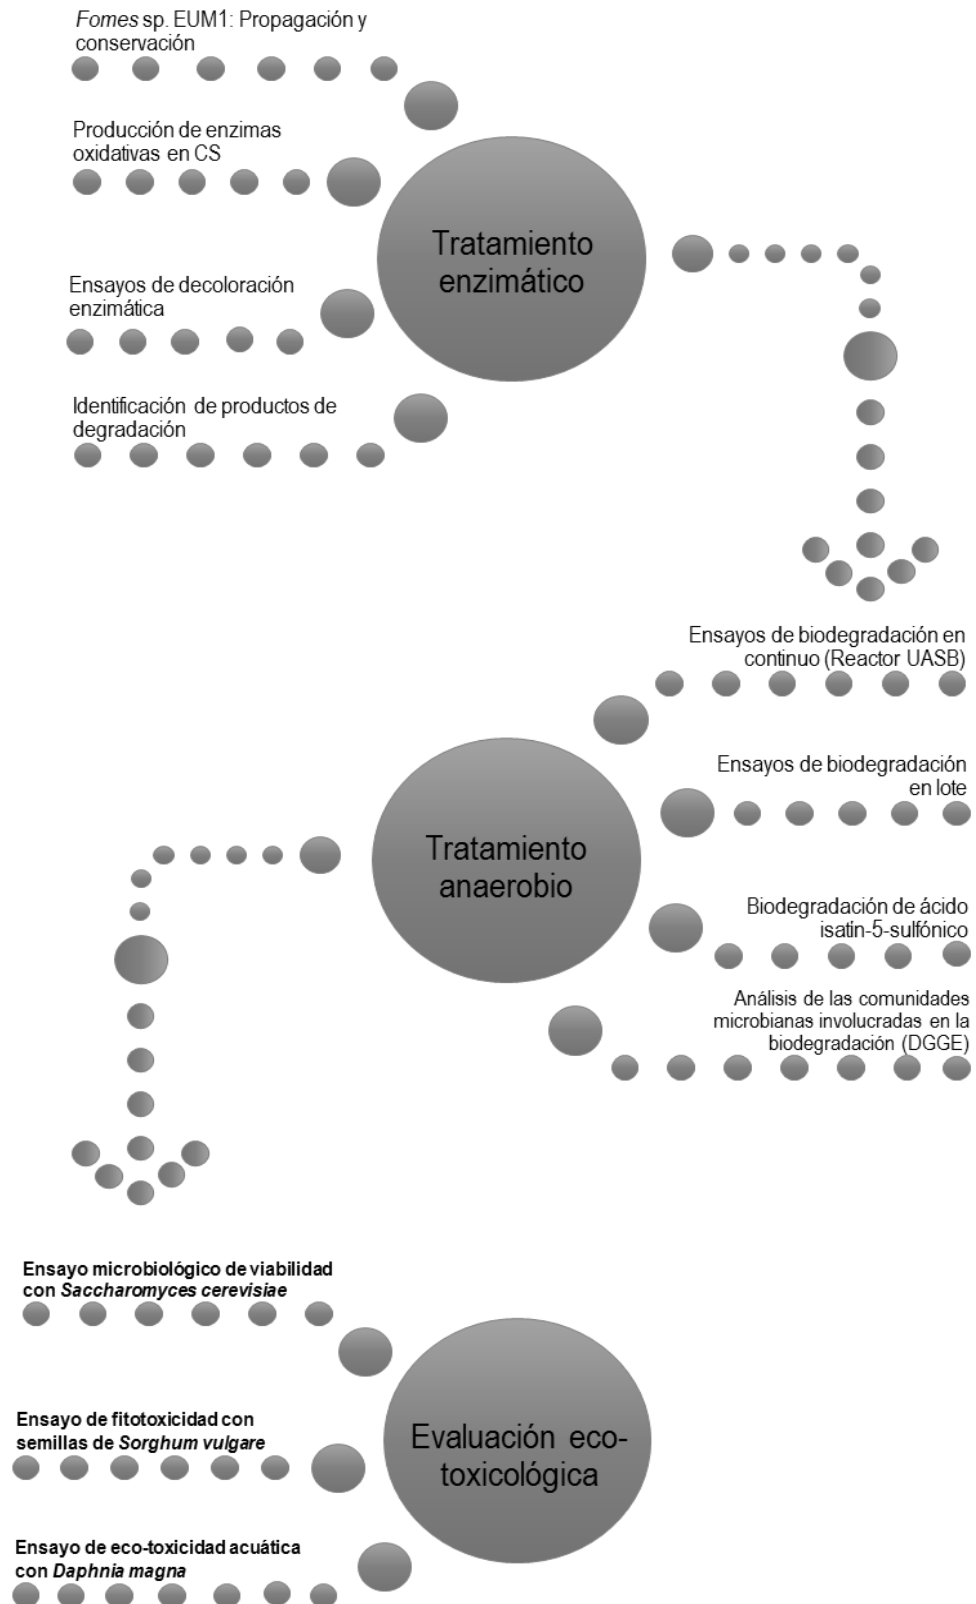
Fomes sp. EUM1: Propagación y conservación

Producción de enzimas oxidativas en CS

Tratamiento enzimático

Ensayos de decoloración enzimática

Identificación de productos de degradación

Ensayos de biodegradación en continuo (Reactor UASB)

Ensayos de biodegradación en lote

Tratamiento anaerobio

Biodegradación de ácido isatin-5-sulfónico

Análisis de las comunidades microbianas involucradas en la biodegradación (DGGE)

Ensayo microbiológico de viabilidad con Saccharomyces cerevisiae

Ensayo de fitotoxicidad con semillas de Sorghum vulgare

Evaluación eco-toxicológica

Ensayo de eco-toxicidad acuática con Daphnia magna